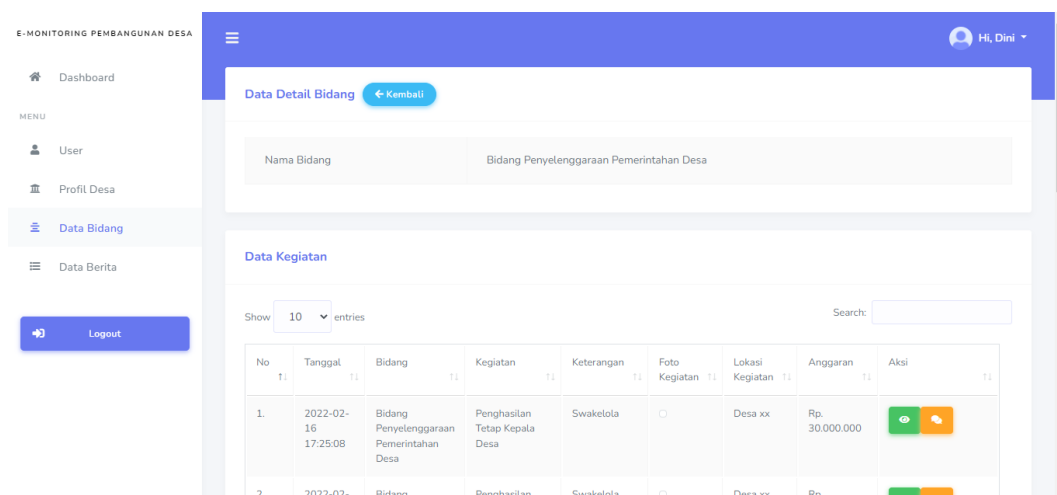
E-MONITORING PEMBANGUNAN DESA

Dashboard

MENU

User

Profil Desa

Data Bidang

Data Berita

Logout

Hi, Dini

Data Detail Bidang ← Kembali

| Nama Bidang | Bidang Penyelenggaraan Pemerintahan Desa |
|---|---|

Data Kegiatan

Show 10 entries

Search:

| No | Tanggal | Bidang | Kegiatan | Keterangan | Foto Kegiatan | Lokasi Kegiatan | Anggaran | Aksi |
|---|---|---|---|---|---|---|---|---|
| 1. | 2022-02-16 17:25:08 | Bidang Penyelenggaraan Pemerintahan Desa | Penghasilan Tetap Kepala Desa | Swakelola | | Desa xx | Rp. 30.000.000 | |
| 2. | 2022-02- | Bidang | Penghasilan | Swakelola | | Desa xx | Rp. | |